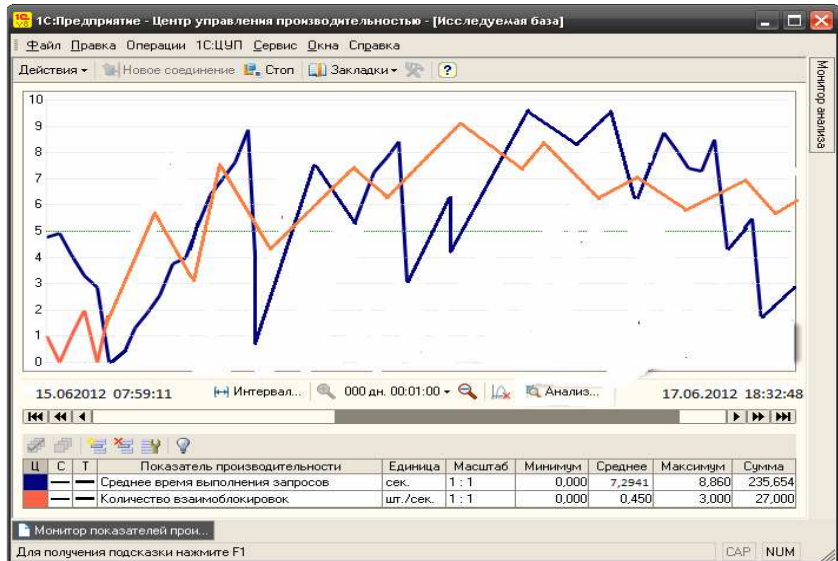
1С:Предприятие - Центр управления производительностью - [Исследуемая база]

Файл Правка Операции 1С:ЦУП Сервис Окна Справка

Действия ▾ Новое соединение Стоп Закладки ▾ ?

Монитор анализа

10
9
8
7
6
5
4
3
2
1
0

15.062012 07:59:11 Интервал... 000 дн. 00:01:00 ▾ Анализ... 17.06.2012 18:32:48

| Ц | С | Т | Показатель производительности | Единица | Масштаб | Минимум | Среднее | Максимум | Сумма |
|---|---|---|---|---|---|---|---|---|---|
| | — | — | Среднее время выполнения запросов | сек. | 1 : 1 | 0,000 | 7,2941 | 8,860 | 235,654 |
| | — | — | Количество взаимоблокировок | шт./сек. | 1 : 1 | 0,000 | 0,450 | 3,000 | 27,000 |

Монитор показателей прои...

Для получения подсказки нажмите F1 CAP NUM